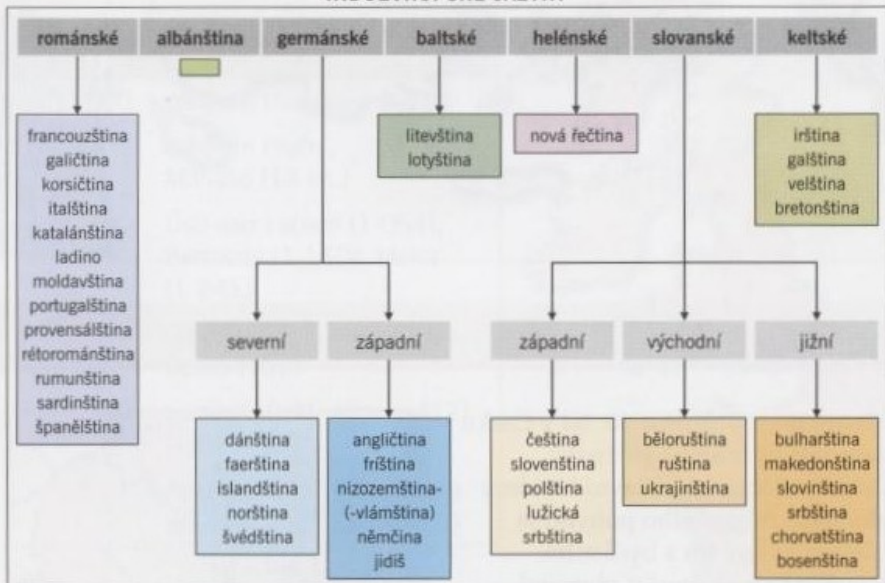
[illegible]

románské albánština germánské baltské helénské slovanské keltské

francouzština
galičtina
korsičtina
italština
katalánština
ladino
moldavština
portugalština
provensálština
rétorománština
rumunština
sardinština
španělština

litevština
lotyština

nová řečtina

irština
galština
velština
bretonština

severní západní západní východní jižní

dánština
faerština
islandština
norština
švédština

angličtina
fríština
nizozemština-
(-vlámština)
němčina
jidiš

čeština
slovenština
polština
lužická
srbština

běloruština
ruština
ukrajinština

bulharština
makedonština
slovinština
srbština
chorvatština
bosenština